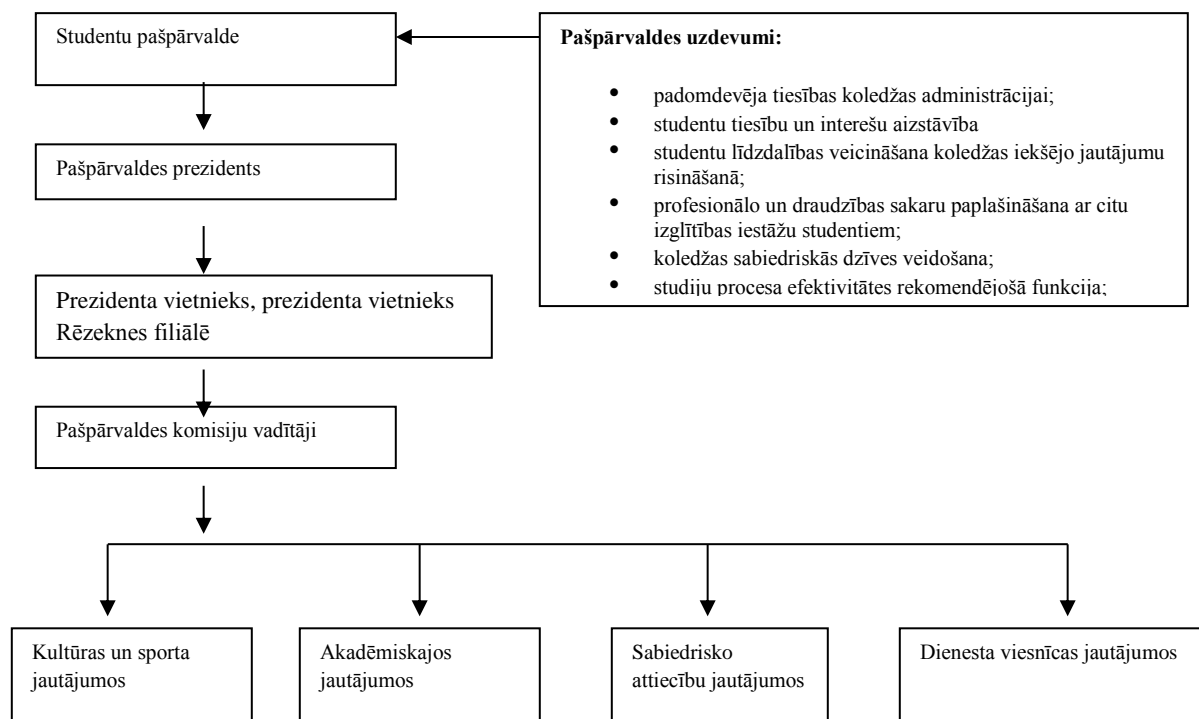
Studentu pašpārvalde

Pašpārvaldes uzdevumi:

- padomdevēja tiesības koledžas administrācijai;
- studentu tiesību un interešu aizstāvība
- studentu līdzdalības veicināšana koledžas iekšējo jautājumu risināšanā;
- profesionālo un draudzības sakaru paplašināšana ar citu izglītības iestāžu studentiem;
- koledžas sabiedriskās dzīves veidošana;
- studiju procesa efektivitātes rekomendējošā funkcija;

Pašpārvaldes prezidents

Prezidenta vietnieks, prezidenta vietnieks Rēzeknes filiālē

Pašpārvaldes komisiju vadītāji

Kultūras un sporta jautājumos

Akadēmiskajos jautājumos

Sabiedrisko attiecību jautājumos

Dienesta viesnīcas jautājumos